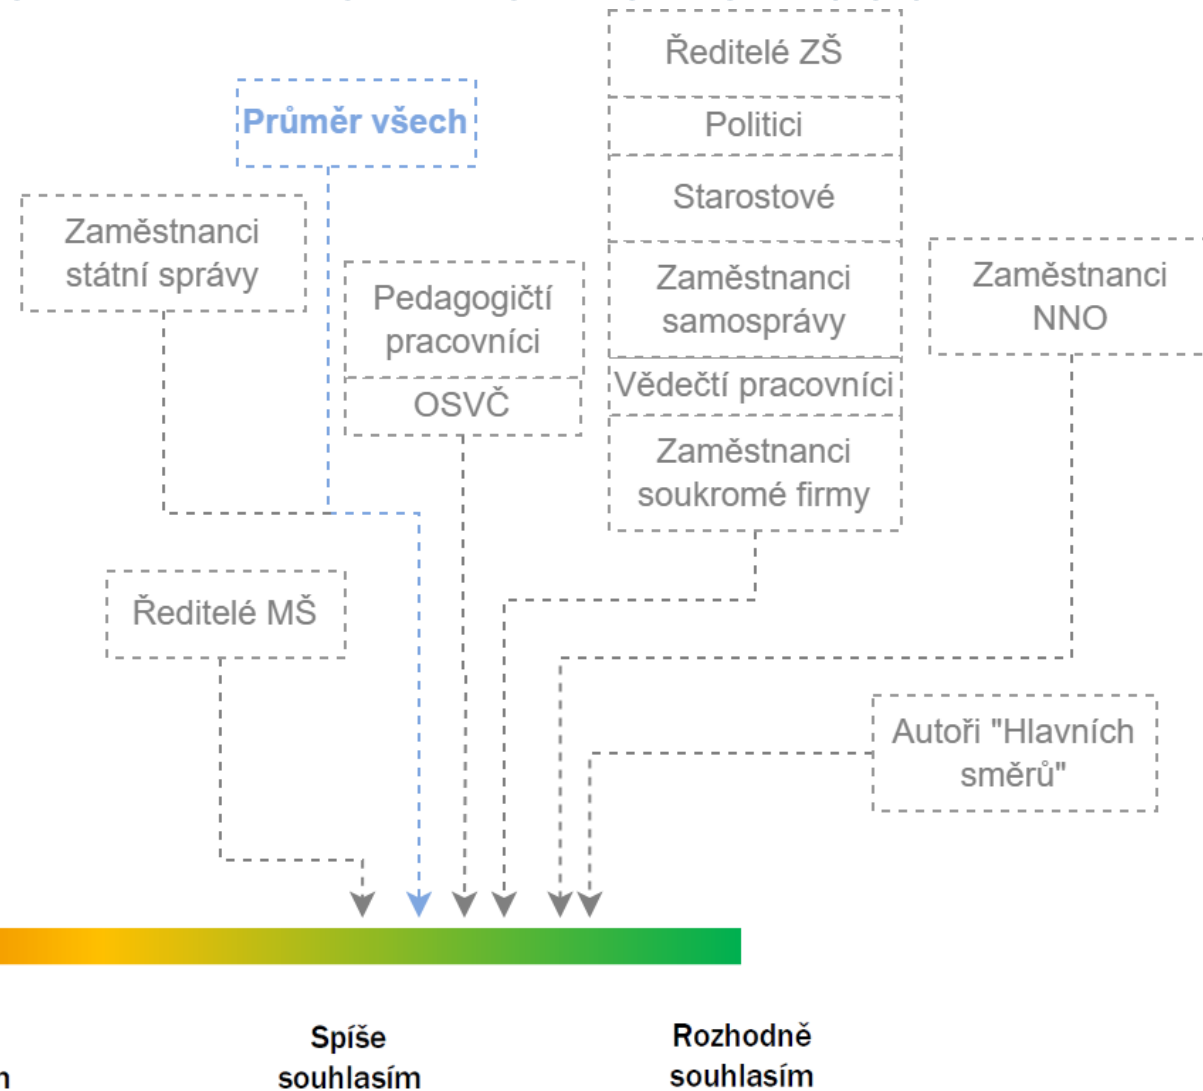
Ředitelé ZŠ

Politici

Starostové

Zaměstnanci samosprávy

Vědečtí pracovníci

Zaměstnanci soukromé firmy

Průměr všech

Zaměstnanci státní správy

Pedagogičtí pracovníci

OSVČ

Zaměstnanci NNO

Ředitelé MŠ

Autoři "Hlavních směrů"

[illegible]

Spíše souhlasím

Rozhodně souhlasím